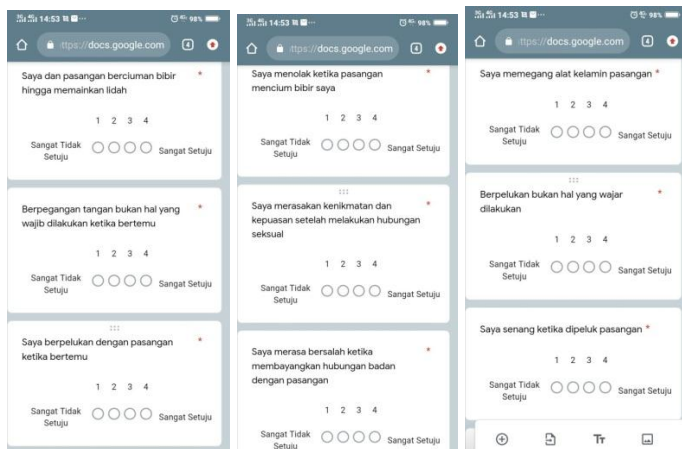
14:53 98%
ttps://docs.google.com 4

Saya dan pasangan berciuman bibir hingga memainkan lidah *

1 2 3 4

Sangat Tidak Setuju Sangat Setuju

Berpegangan tangan bukan hal yang wajib dilakukan ketika bertemu *

1 2 3 4

Sangat Tidak Setuju Sangat Setuju

Saya berpelukan dengan pasangan ketika bertemu *

1 2 3 4

Sangat Tidak Setuju Sangat Setuju

14:53 98%
ttps://docs.google.com

Saya menolak ketika pasangan mencium bibir saya *

1 2 3 4

Sangat Tidak Setuju Sangat Setuju

Saya merasakan kenikmatan dan kepuasan setelah melakukan hubungan seksual *

1 2 3 4

Sangat Tidak Setuju Sangat Setuju

Saya merasa bersalah ketika membayangkan hubungan badan dengan pasangan *

1 2 3 4

Sangat Tidak Setuju Sangat Setuju

14:53 98%
ttps://docs.google.com 4

Saya memegang alat kelamin pasangan *

1 2 3 4

Sangat Tidak Setuju Sangat Setuju

Berpelukan bukan hal yang wajar dilakukan *

1 2 3 4

Sangat Tidak Setuju Sangat Setuju

Saya senang ketika dipeluk pasangan *

1 2 3 4

Sangat Tidak Setuju Sangat Setuju

Tт